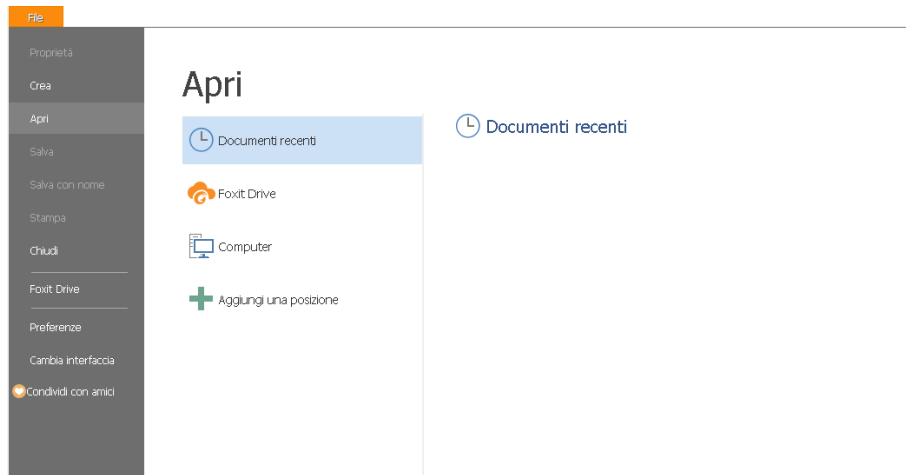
File

Proprietà
Crea
Apri
Salva
Salva con nome
Stampa
Chiudi
Foxit Drive
Preferenze
Cambia interfaccia
Condividi con amici

Apri

Documenti recenti
Foxit Drive
Computer
Aggiungi una posizione

Documenti recenti